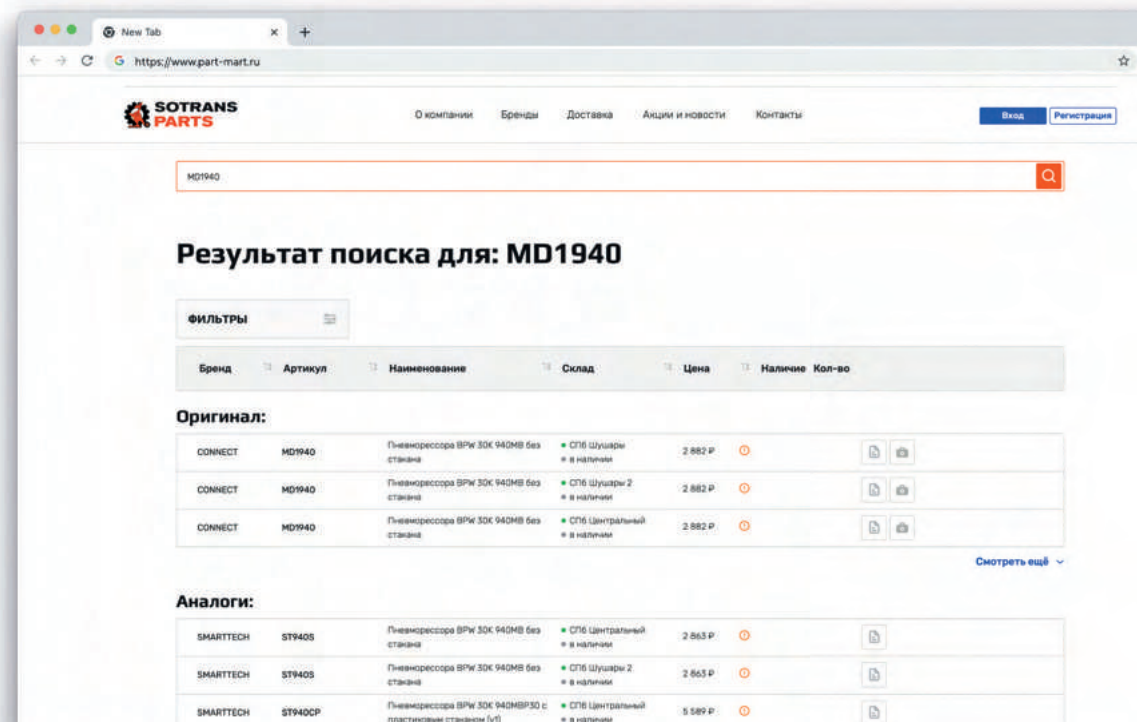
New Tab
https://www.part-mart.ru

SOTRANS PARTS

О компании Бренды Доставка Акции и новости Контакты

Вход Регистрация

MD1940

Результат поиска для: MD1940

ФИЛЬТРЫ

| Бренд | Артикул | Наименование | Склад | Цена | Наличие | Кол-во |
|---|---|---|---|---|---|---|

Оригинал:

| | | | | |
|---|---|---|---|---|
| CONNECT | MD1940 | Пневморессора BPW 30K 940MB без стакана | • СПб Шушары • в наличии | 2 882 ₽ |
| CONNECT | MD1940 | Пневморессора BPW 30K 940MB без стакана | • СПб Шушары 2 • в наличии | 2 882 ₽ |
| CONNECT | MD1940 | Пневморессора BPW 30K 940MB без стакана | • СПб Центральный • в наличии | 2 882 ₽ |

Смотреть ещё

Аналоги:

| | | | | |
|---|---|---|---|---|
| SMARTTECH | ST940S | Пневморессора BPW 30K 940MB без стакана | • СПб Центральный • в наличии | 2 863 ₽ |
| SMARTTECH | ST940S | Пневморессора BPW 30K 940MB без стакана | • СПб Шушары 2 • в наличии | 2 863 ₽ |
| SMARTTECH | ST940CP | Пневморессора BPW 30K 940MBP30 с пластиковым стаканом [v1] | • СПб Центральный • в наличии | 5 589 ₽ |